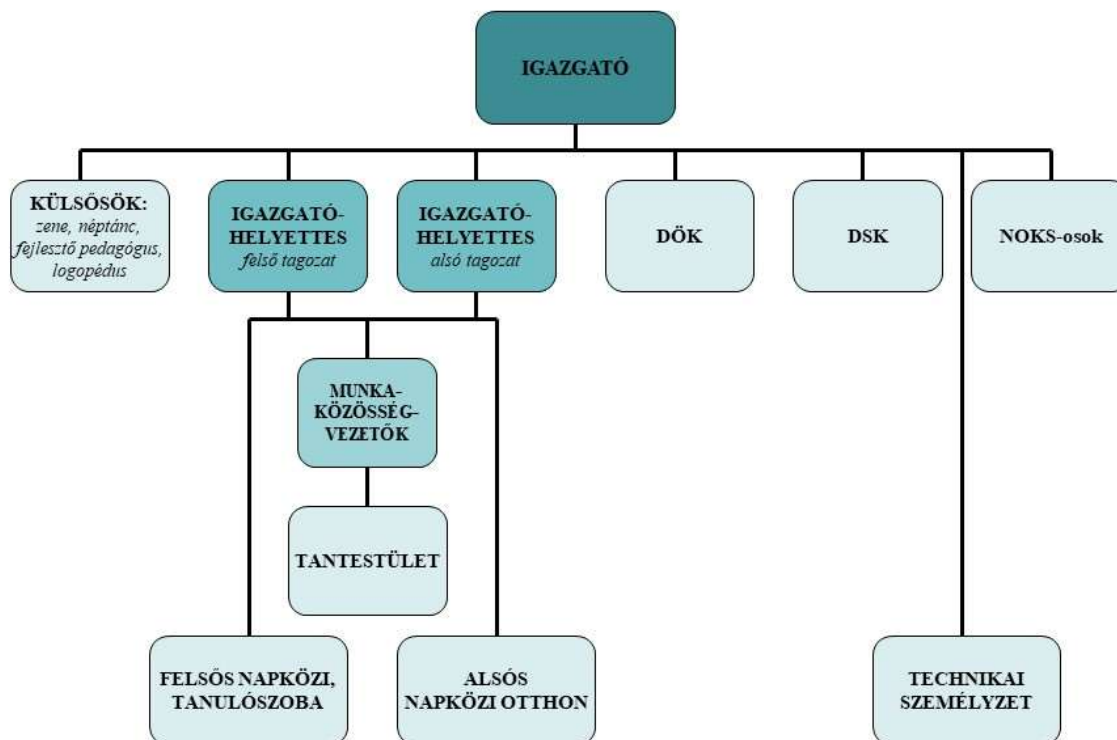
IGAZGATÓ

KÜLSŐSÖK:
zene, néptánc, fejlesztő pedagógus, logopédus

IGAZGATÓ-HELYETTES
felső tagozat

IGAZGATÓ-HELYETTES
alsó tagozat

DÖK

DSK

NOKS-osok

MUNKA-KÖZÖSSÉG-VEZETŐK

TANTESTÜLET

FELSŐS NAPKÖZI, TANULÓSZOBA

ALSÓS NAPKÖZI OTTHON

TECHNIKAI SZEMÉLYZET